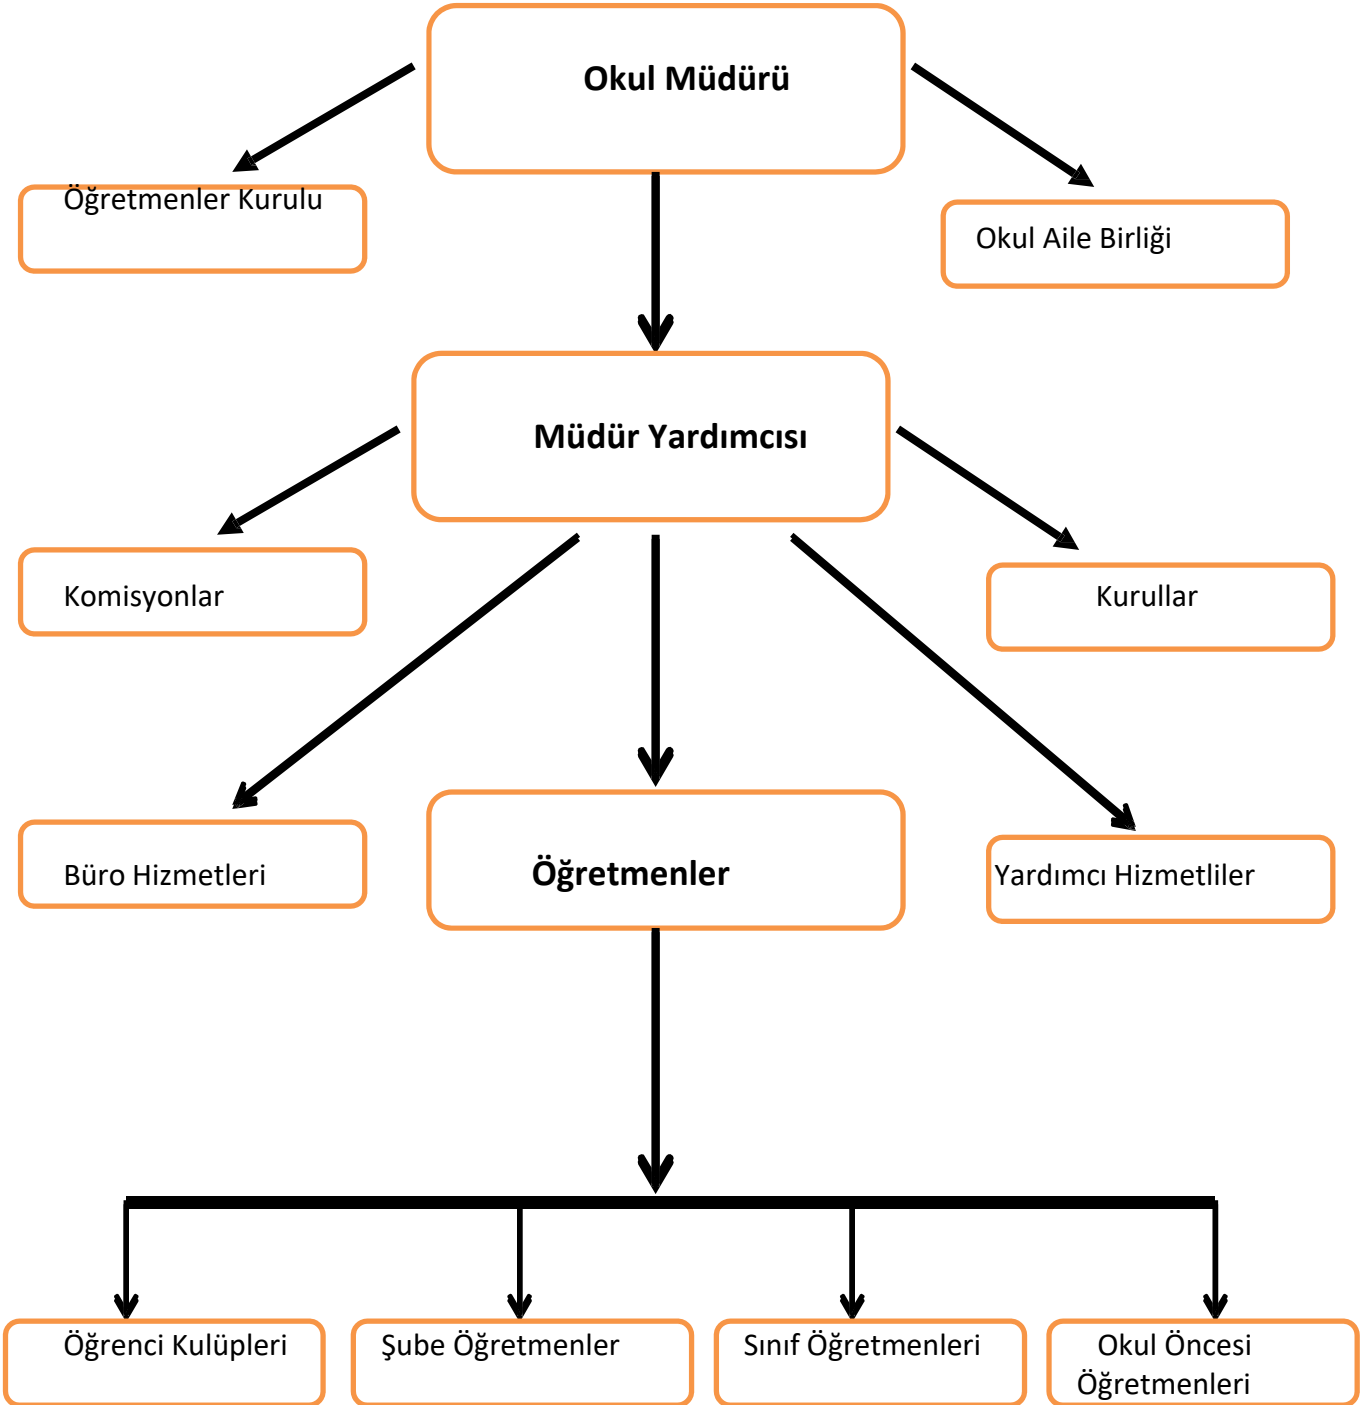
Okul Müdürü

Öğretmenler Kurulu

Okul Aile Birliği

Müdür Yardımcısı

Komisyonlar

Kurullar

Büro Hizmetleri

Öğretmenler

Yardımcı Hizmetliler

Öğrenci Kulüpleri

Şube Öğretmenler

Sınıf Öğretmenleri

Okul Öncesi Öğretmenleri